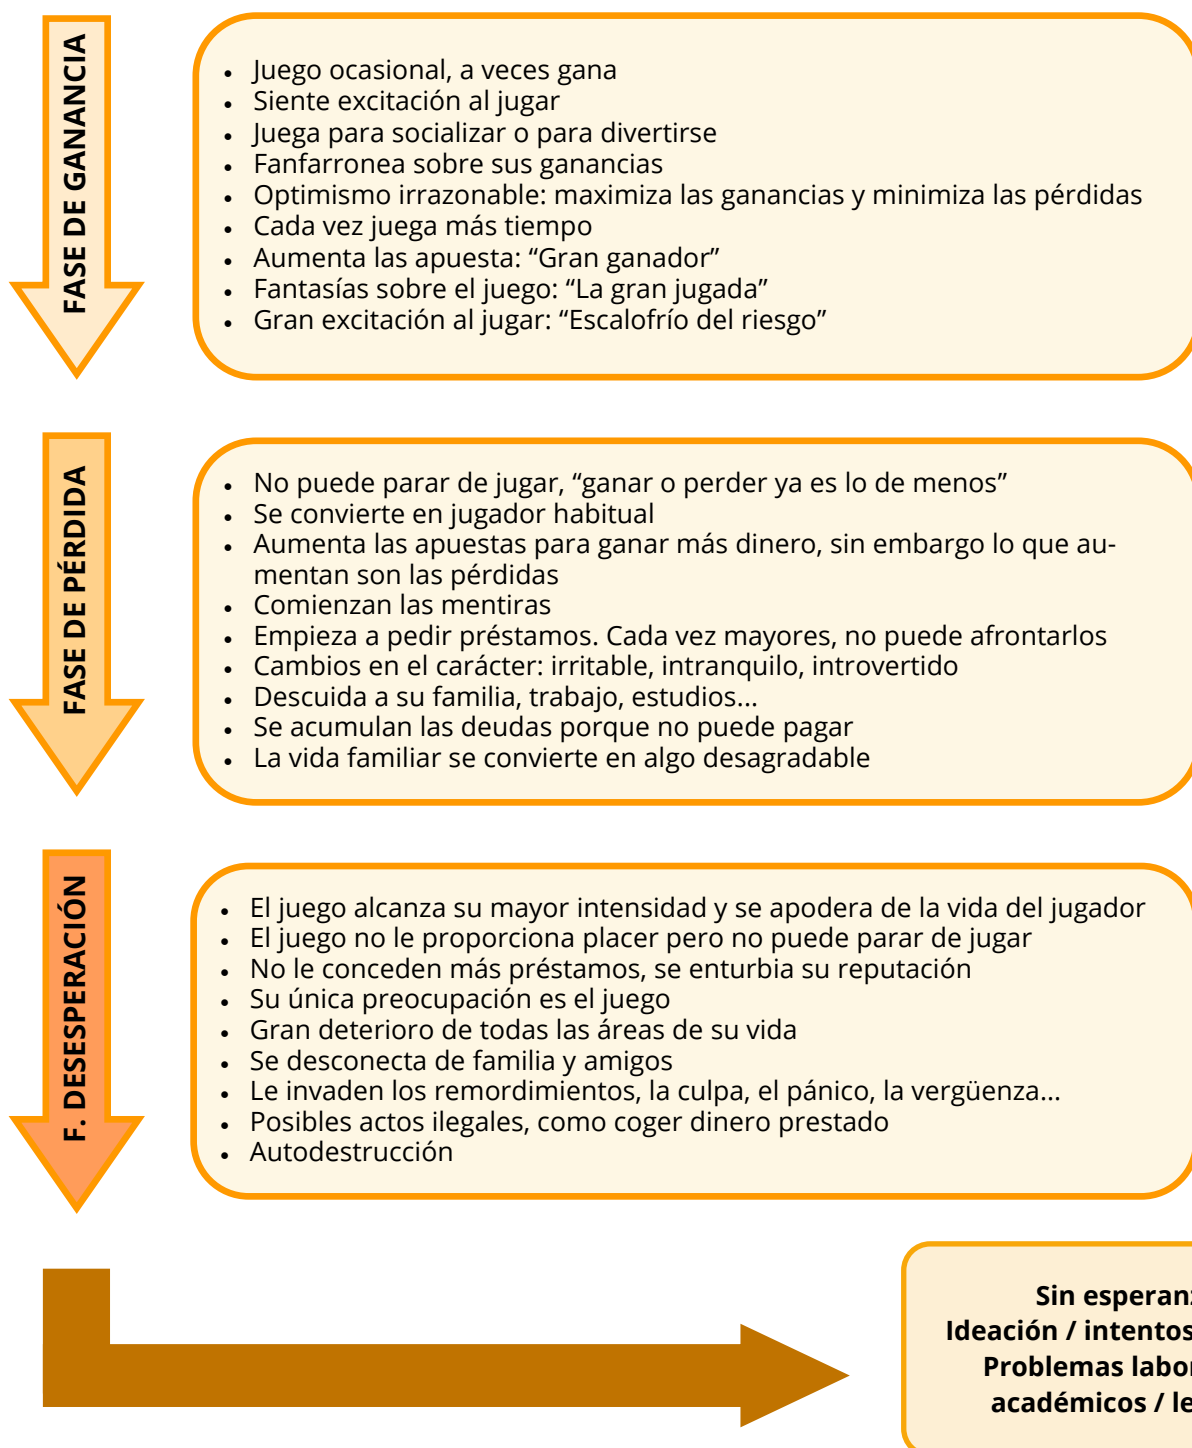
FASE DE GANANCIA

- Juego ocasional, a veces gana
- Siente excitación al jugar
- Juega para socializar o para divertirse
- Fanfarronea sobre sus ganancias
- Optimismo irrazonable: maximiza las ganancias y minimiza las pérdidas
- Cada vez juega más tiempo
- Aumenta las apuesta: “Gran ganador”
- Fantasías sobre el juego: “La gran jugada”
- Gran excitación al jugar: “Escalofrío del riesgo”

FASE DE PÉRDIDA

- No puede parar de jugar, “ganar o perder ya es lo de menos”
- Se convierte en jugador habitual
- Aumenta las apuestas para ganar más dinero, sin embargo lo que aumentan son las pérdidas
- Comienzan las mentiras
- Empieza a pedir préstamos. Cada vez mayores, no puede afrontarlos
- Cambios en el carácter: irritable, intranquilo, introvertido
- Descuida a su familia, trabajo, estudios...
- Se acumulan las deudas porque no puede pagar
- La vida familiar se convierte en algo desagradable

F. DESESPERACIÓN

- El juego alcanza su mayor intensidad y se apodera de la vida del jugador
- El juego no le proporciona placer pero no puede parar de jugar
- No le conceden más préstamos, se enturbia su reputación
- Su única preocupación es el juego
- Gran deterioro de todas las áreas de su vida
- Se desconecta de familia y amigos
- Le invaden los remordimientos, la culpa, el pánico, la vergüenza...
- Posibles actos ilegales, como coger dinero prestado
- Autodestrucción

Sin esperan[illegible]
Ideación / intentos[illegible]
Problemas labor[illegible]
académicos / le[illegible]